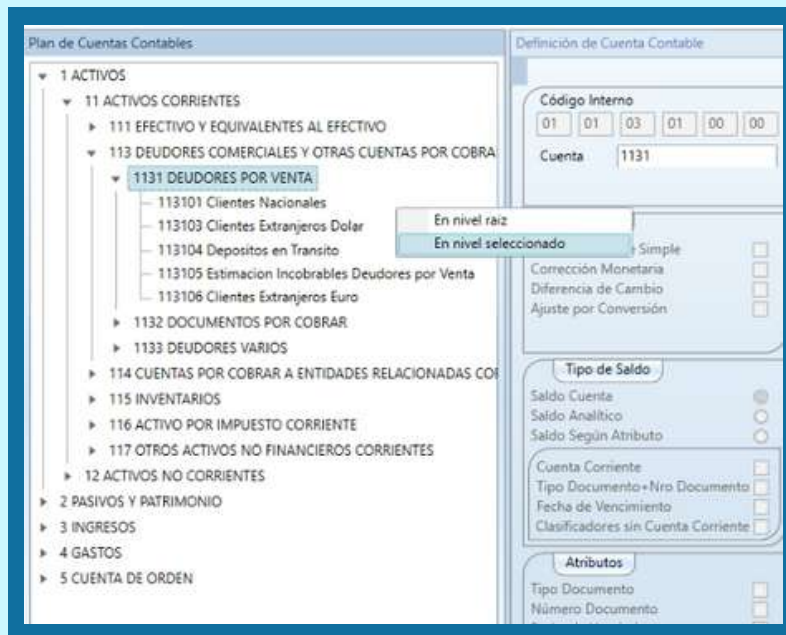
Plan de Cuentas Contables

1 ACTIVOS
11 ACTIVOS CORRIENTES
111 EFECTIVO Y EQUIVALENTES AL EFECTIVO
113 DEUDORES COMERCIALES Y OTRAS CUENTAS POR COBRA
1131 DEUDORES POR VENTA
113101 Clientes Nacionales
113103 Clientes Extranjeros Dolar
113104 Depositos en Transito
113105 Estimacion Incobrables Deudores por Venta
113106 Clientes Extranjeros Euro
1132 DOCUMENTOS POR COBRAR
1133 DEUDORES VARIOS
114 CUENTAS POR COBRAR A ENTIDADES RELACIONADAS CO
115 INVENTARIOS
116 ACTIVO POR IMPUESTO CORRIENTE
117 OTROS ACTIVOS NO FINANCIEROS CORRIENTES
12 ACTIVOS NO CORRIENTES
2 PASIVOS Y PATRIMONIO
3 INGRESOS
4 GASTOS
5 CUENTA DE ORDEN

En nivel raiz
En nivel seleccionado

Definición de Cuenta Contable

Código Interno
01 01 03 01 00 00
Cuenta 1131

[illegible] Simple
Corrección Monetaria
Diferencia de Cambio
Ajuste por Conversión

Tipo de Saldo
Saldo Cuenta
Saldo Analítico
Saldo Según Atributo

Cuenta Corriente
Tipo Documento+Nro Documento
Fecha de Vencimiento
Clasificadores sin Cuenta Corriente

Atributos
Tipo Documento
Número Documento